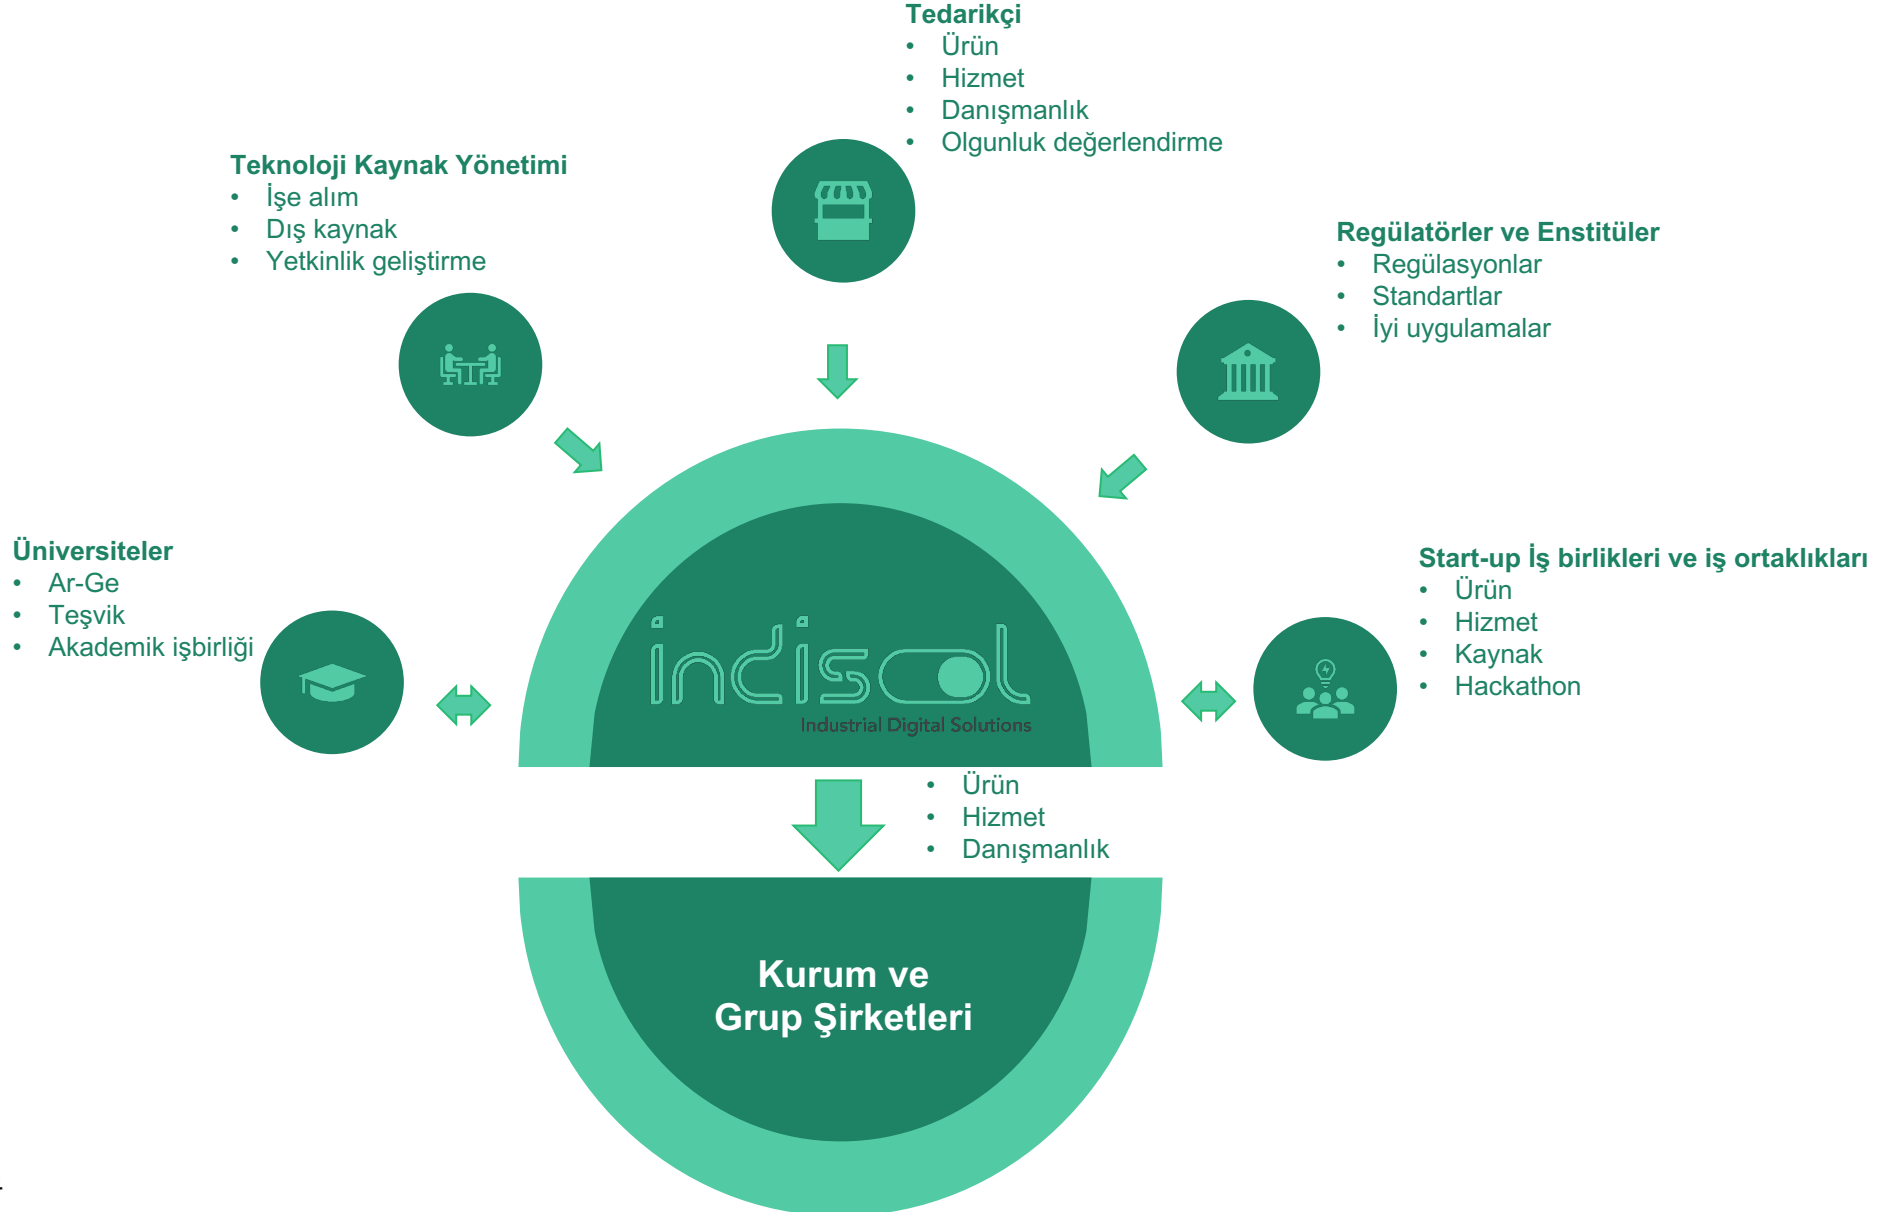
Tedarikçi
• Ürün
• Hizmet
• Danışmanlık
• Olgunluk değerlendirme

Teknoloji Kaynak Yönetimi
• İşe alım
• Dış kaynak
• Yetkinlik geliştirme

Regülatörler ve Enstitüler
• Regülasyonlar
• Standartlar
• İyi uygulamalar

Üniversiteler
• Ar-Ge
• Teşvik
• Akademik işbirliği

indisol
Industrial Digital Solutions

Start-up İş birlikleri ve iş ortaklıkları
• Ürün
• Hizmet
• Kaynak
• Hackathon

• Ürün
• Hizmet
• Danışmanlık

Kurum ve
Grup Şirketleri